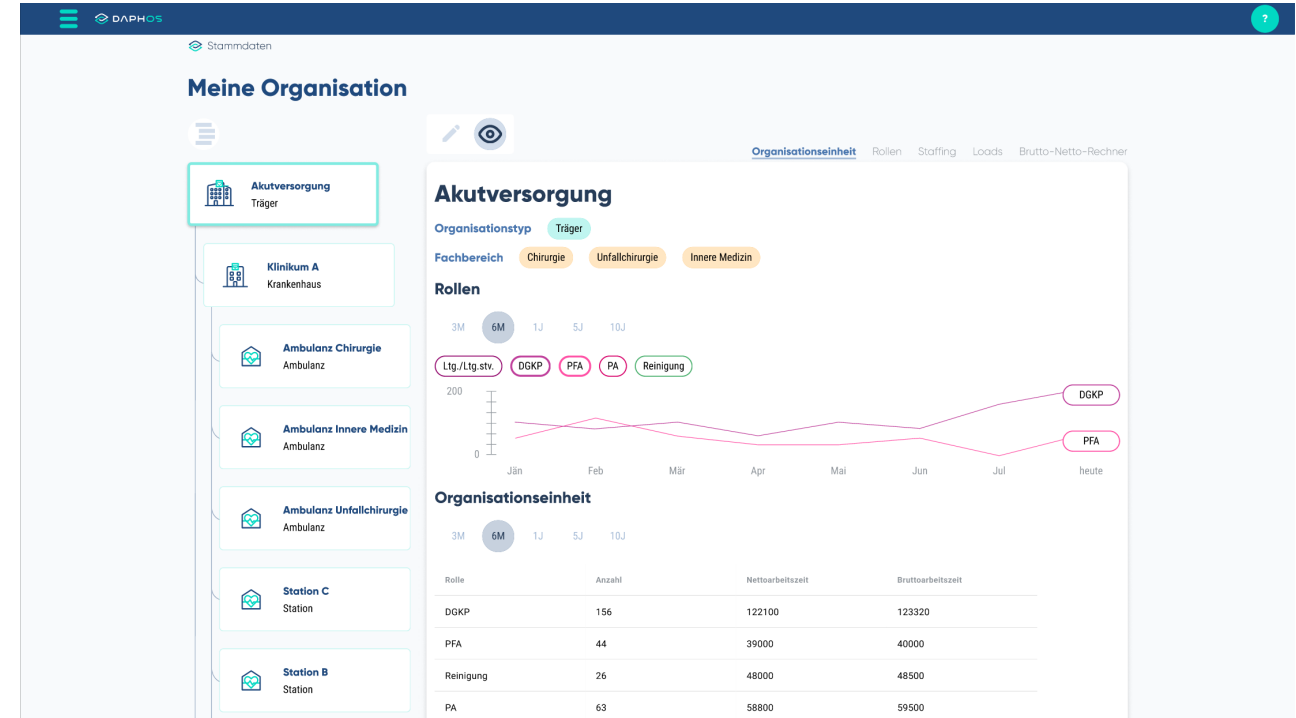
DAPHOS

?

Stammdaten

Meine Organisation

Akutversorgung
Träger

Klinikum A
Krankenhaus

Ambulanz Chirurgie
Ambulanz

Ambulanz Innere Medizin
Ambulanz

Ambulanz Unfallchirurgie
Ambulanz

Station C
Station

Station B
Station

Organisationseinheit Rollen Staffing Loads Brutto-Netto-Rechner

Akutversorgung

Organisationstyp Träger

Fachbereich Chirurgie Unfallchirurgie Innere Medizin

Rollen

3M 6M 1J 5J 10J

Ltg./Ltg.stv. DGKP PFA PA Reinigung

200
0

Jän Feb Mär Apr Mai Jun Jul heute

DGKP
PFA

Organisationseinheit

3M 6M 1J 5J 10J

| Rolle | Anzahl | Nettoarbeitszeit | Bruttoarbeitszeit |
|---|---|---|---|
| DGKP | 156 | 122100 | 123320 |
| PFA | 44 | 39000 | 40000 |
| Reinigung | 26 | 48000 | 48500 |
| PA | 63 | 58800 | 59500 |